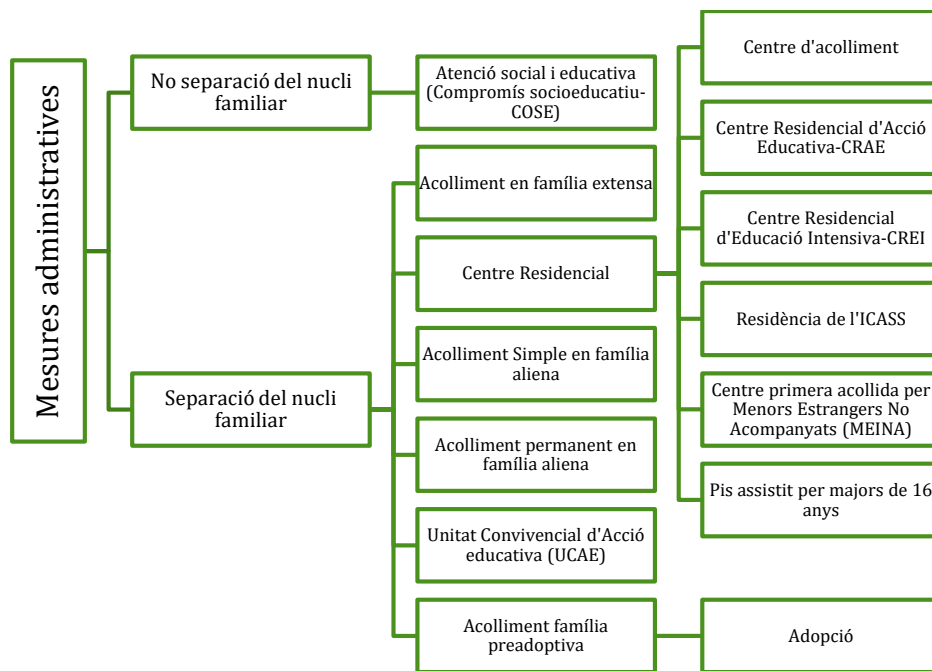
Mesures administratives

No separació del nucli familiar

Atenció social i educativa (Compromís socioeducatiu-COSE)

Separació del nucli familiar

Acolliment en família extensa

Centre Residencial

Acolliment Simple en família aliena

Acolliment permanent en família aliena

Unitat Convivencial d'Acció educativa (UCAE)

Acolliment família preadoptiva

Centre d'acolliment

Centre Residencial d'Acció Educativa-CRAE

Centre Residencial d'Educació Intensiva-CREI

Residència de l'ICASS

Centre primera acollida per Menors Estrangers No Acompanyats (MEINA)

Pis assistit per majors de 16 anys

Adopció